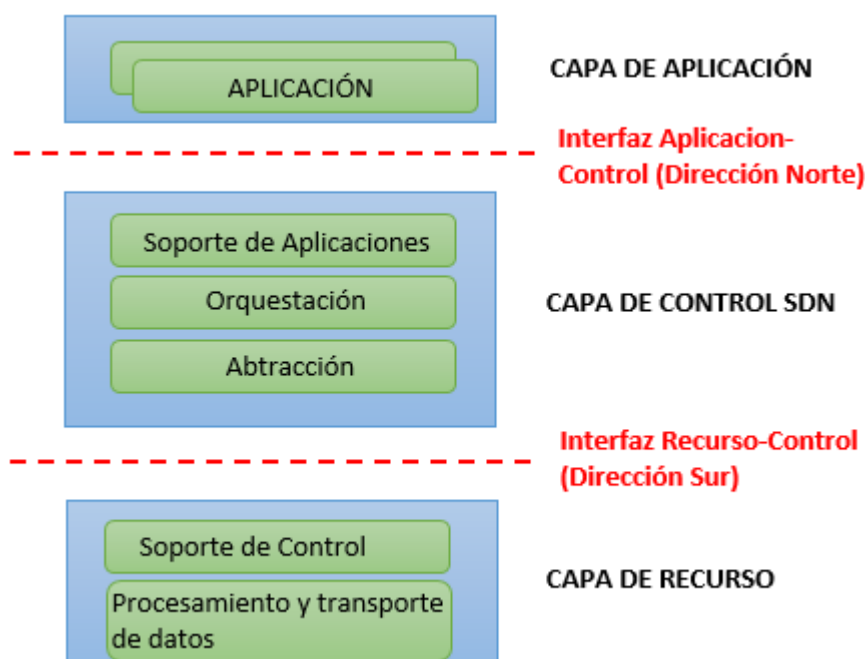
APLICACIÓN

CAPA DE APLICACIÓN

Interfaz Aplicacion-Control (Dirección Norte)

Soporte de Aplicaciones

Orquestación

Abtracción

CAPA DE CONTROL SDN

Interfaz Recurso-Control (Dirección Sur)

Soporte de Control

Procesamiento y transporte de datos

CAPA DE RECURSO